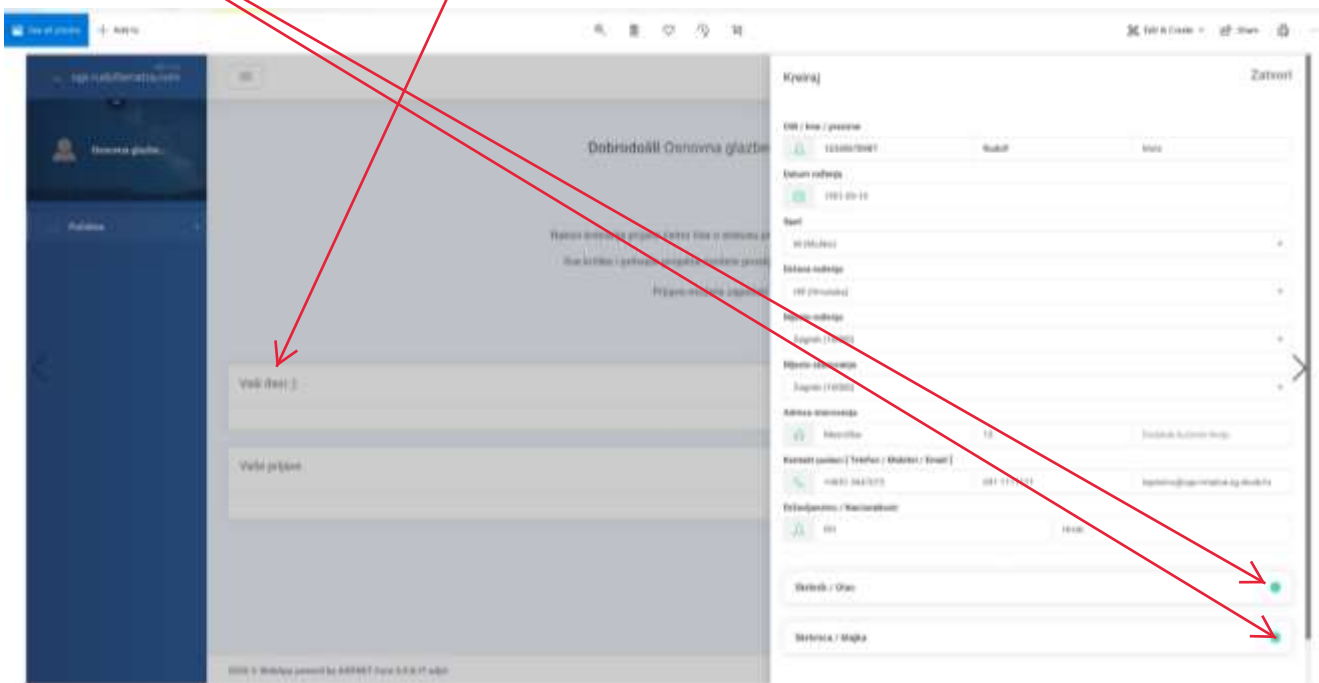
See all photos
+ Add to
Edit & Create
Share

upis.nadzbenatina.com
Osnovna glazbe...
Početna

Dobrodošli Osnovna glazbe

Vaši članovi
Vaše prijave

2025 © Webdiga powered by ASP.NET Core 5.0 & IT adult

Kreiraj
Zatvori
OIB / Ime / prezime
12345678901
Rudolf
Horic
Datum rođenja
1981-05-13
Spol
M (Muško)
Država rođenja
HR (Hrvatska)
Mjesto rođenja
Zagreb (10000)
Mjesto stanovanja
Zagreb (10000)
Adresa stanovanja
Nazorlika
13
Dodatak kućnom broju
Kontakt podaci ( Telefon / Mobitel / Email )
+38512 3647275
091 1111111
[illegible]
Državljanstvo / Nacionalnost
HR
Hrvat
Skrbnik / Otac
Skrbnica / Majka